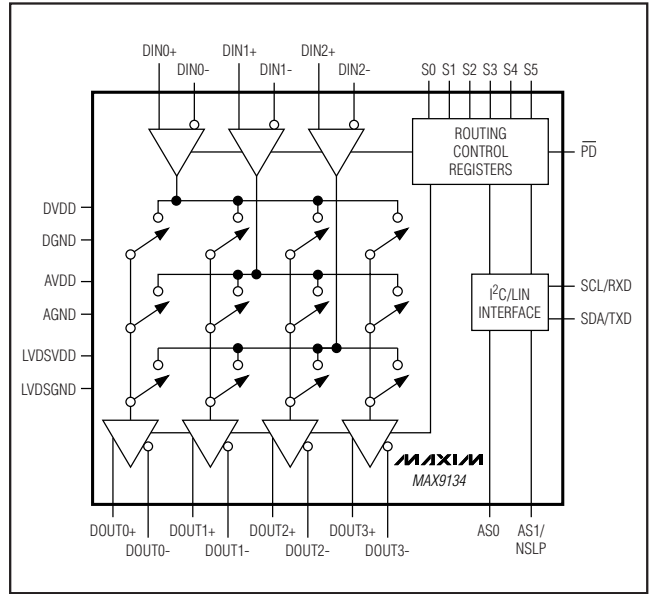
DIN0+ DIN0- DIN1+ DIN1- DIN2+ DIN2-

S0 S1 S2 S3 S4 S5

ROUTING CONTROL REGISTERS

$\overline{PD}$

DVDD
DGND
AVDD
AGND
LVDSVDD
LVDSGND

$I^2C$/LIN INTERFACE

SCL/RXD
SDA/TXD

MAXIM
MAX9134

DOUT0+ DOUT0- DOUT1+ DOUT1- DOUT2+ DOUT2- DOUT3+ DOUT3-

AS0 AS1/ NSLP